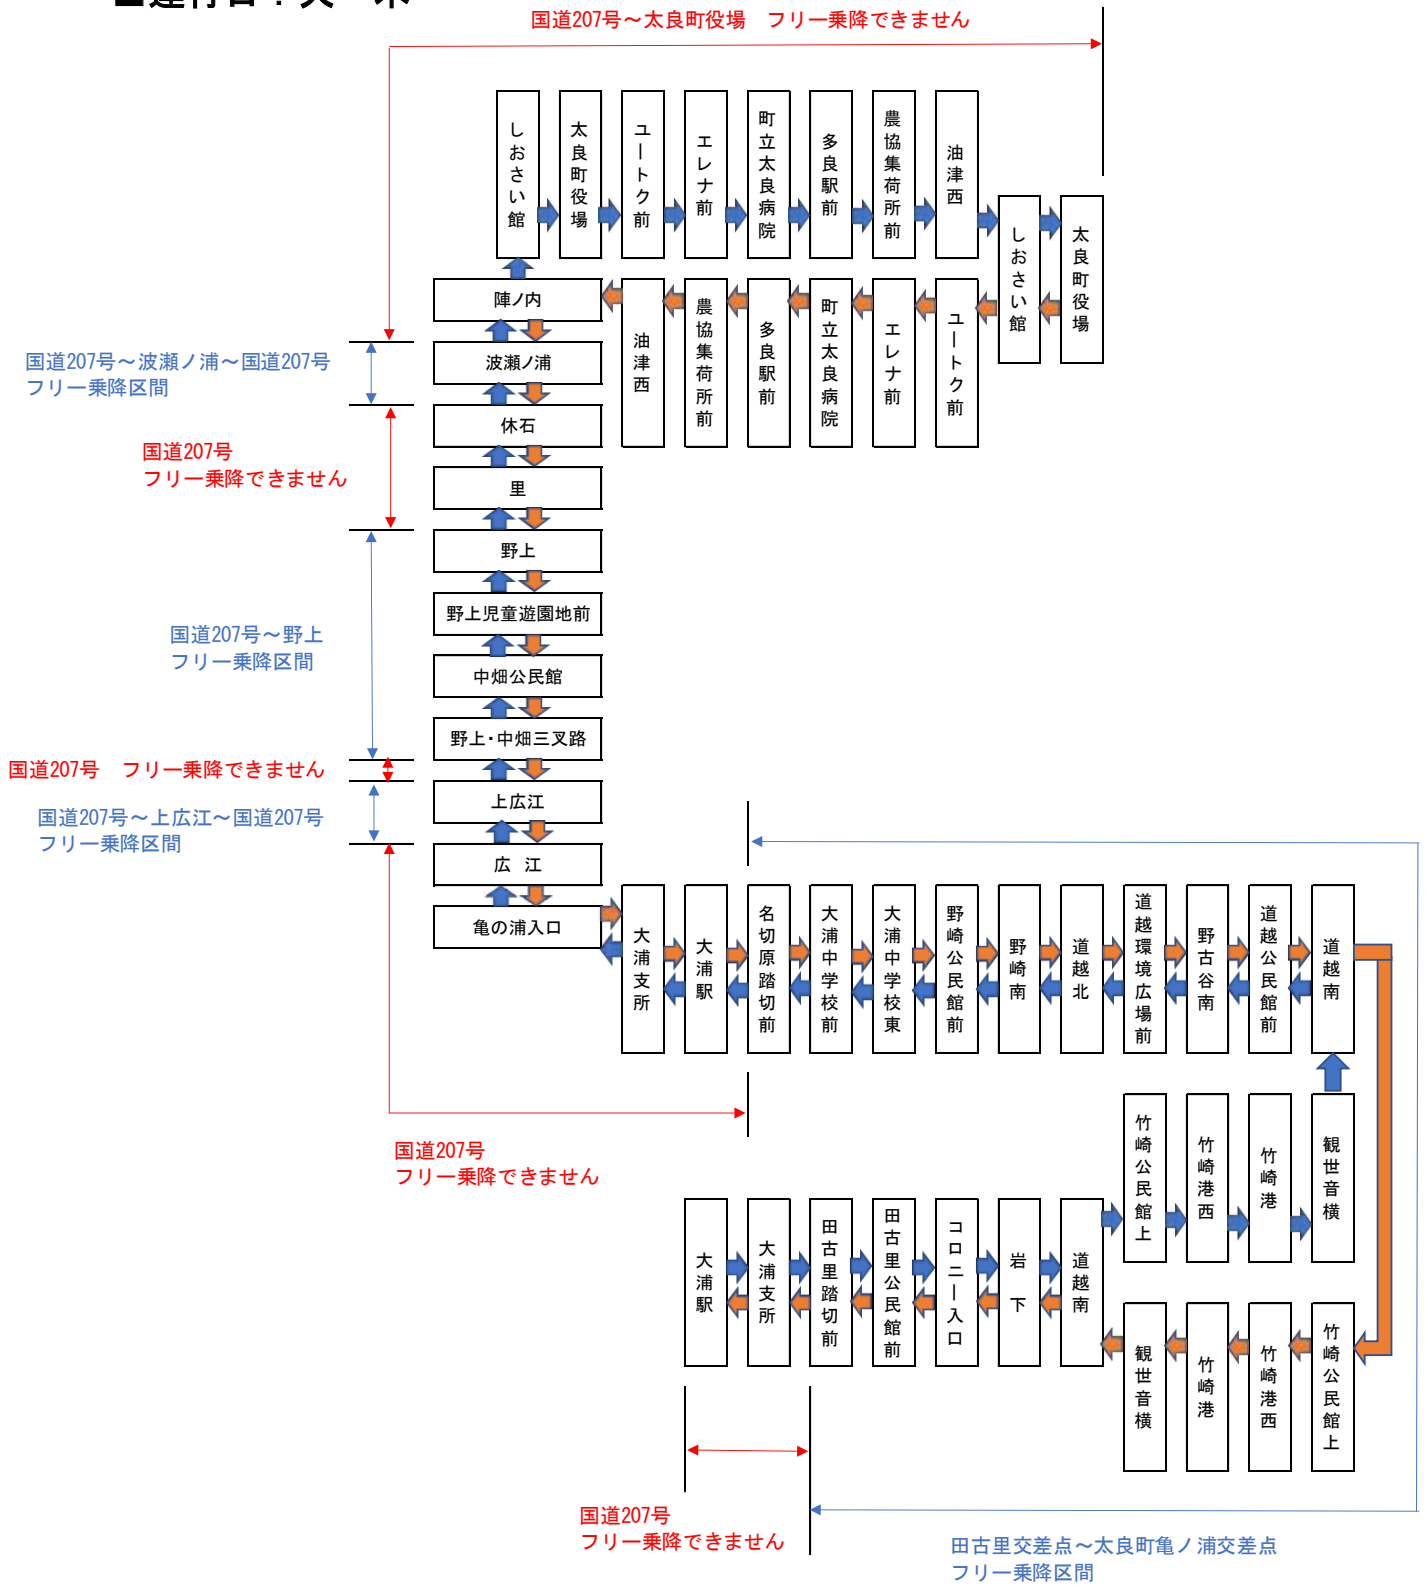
■運行図：矢　集

国道207号～太良町役場　フリー乗降できません

しおさい館
太良町役場
ユートク前
エレナ前
町立太良病院
多良駅前
農協集荷所前
油津西
しおさい館
太良町役場

ユートク前
エレナ前
町立太良病院
多良駅前
農協集荷所前
油津西

陣ノ内
国道207号～波瀬ノ浦～国道207号
フリー乗降区間
波瀬ノ浦
休石
国道207号
フリー乗降できません
里
野上
野上児童遊園地前
国道207号～野上
フリー乗降区間
中畑公民館
野上･中畑三叉路
国道207号　フリー乗降できません
上広江
国道207号～上広江～国道207号
フリー乗降区間
広　江
亀の浦入口

大浦支所
大浦駅
名切原踏切前
大浦中学校前
大浦中学校東
野崎公民館前
野崎南
道越北
道越環境広場前
野古谷南
道越公民館前
道越南

国道207号
フリー乗降できません

竹崎公民館上
竹崎港西
竹崎港
観世音横

大浦駅
大浦支所
田古里踏切前
田古里公民館前
コロニー入口
岩下
道越南

観世音横
竹崎港
竹崎港西
竹崎公民館上

国道207号
フリー乗降できません

田古里交差点～太良町亀ノ浦交差点
フリー乗降区間